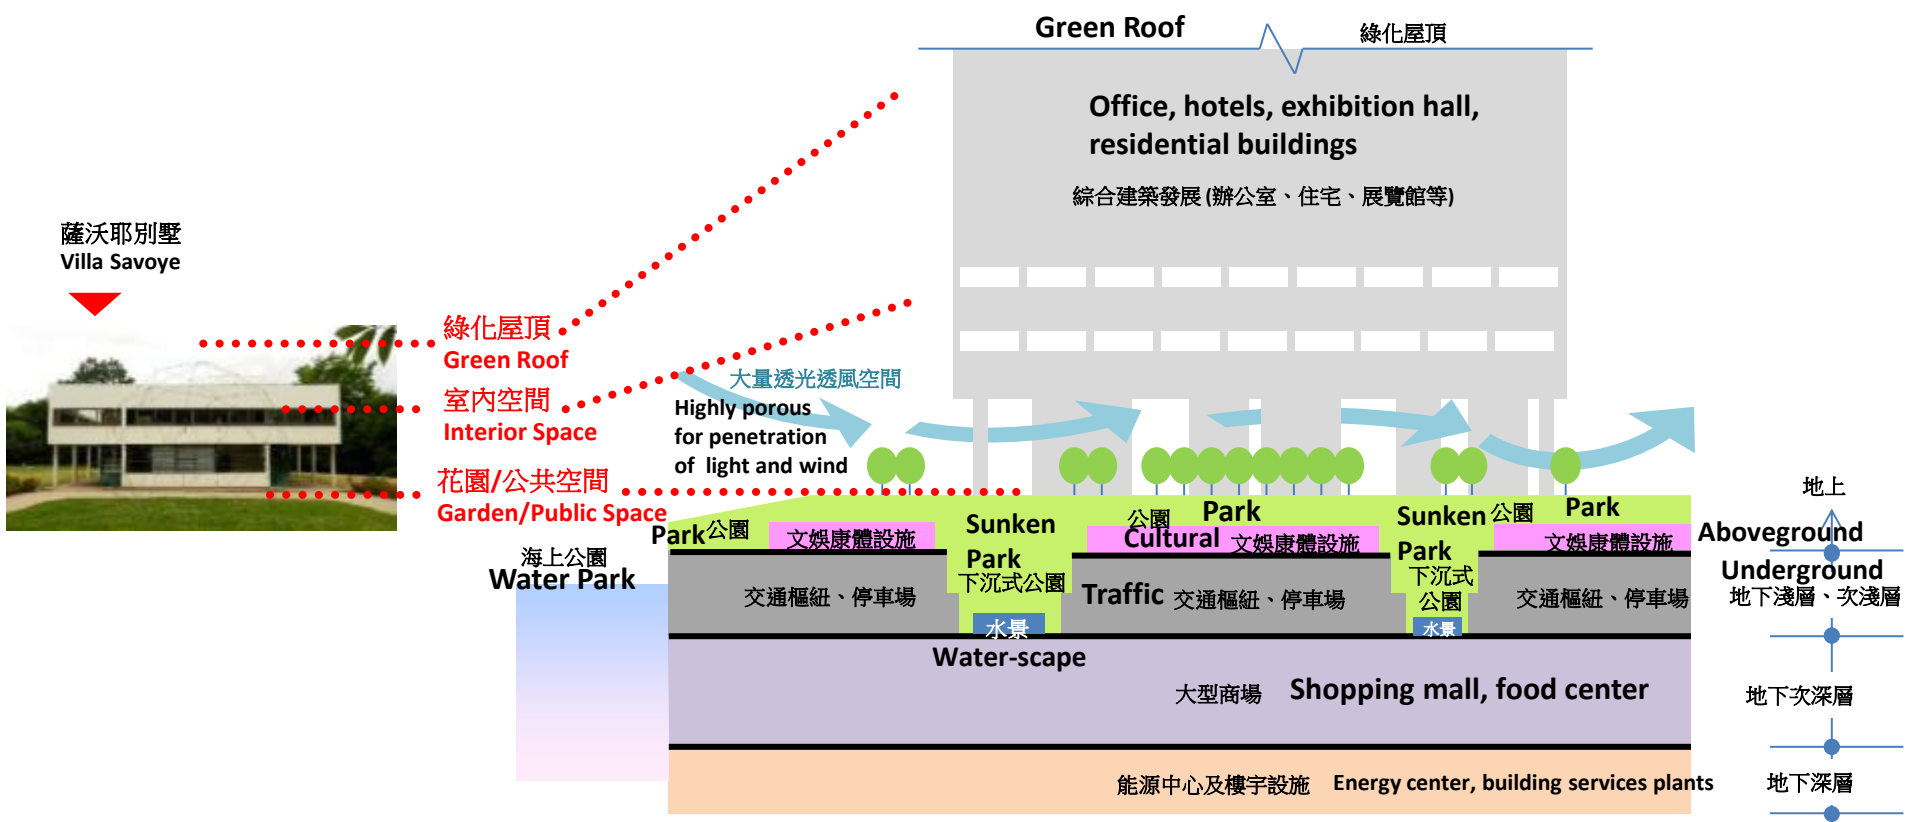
Green Roof
綠化屋頂

Office, hotels, exhibition hall, residential buildings

綜合建築發展 (辦公室、住宅、展覽館等)

薩沃耶別墅
Villa Savoye

綠化屋頂
Green Roof

室內空間
Interior Space

花園/公共空間
Garden/Public Space

大量透光透風空間
Highly porous for penetration of light and wind

海上公園
Water Park

Park 公園
文娛康體設施
Sunken Park
下沉式公園
公園 Park
Cultural 文娛康體設施
Sunken 公園 Park
Park
下沉式公園
文娛康體設施

交通樞紐、停車場
水景
Traffic 交通樞紐、停車場
水景
交通樞紐、停車場

Water-scape
大型商場 Shopping mall, food center

能源中心及樓宇設施 Energy center, building services plants

地上
Aboveground
Underground
地下淺層、次淺層
地下次深層
地下深層